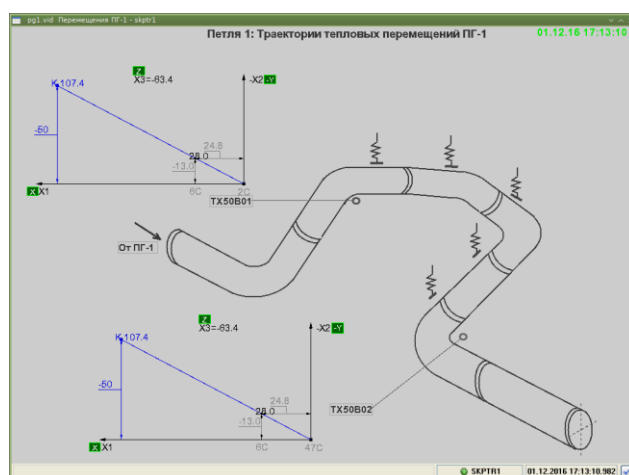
pg1.vid Перемещения ПГ-1 - skptr1

Петля 1: Траектории тепловых перемещений ПГ-1

01.12.16 17:13:10

K 107.4

Z

X3=-63.4

-X2 -Y

-50

24.8

28.0

-13.0

X X1

6C

2C

TX50B01

От ПГ-1

Z

X3=-63.4

-X2 -Y

K 107.4

-50

24.8

28.0

-13.0

X X1

6C

47C

TX50B02

SKPTR1

01.12.2016 17:13:10.982